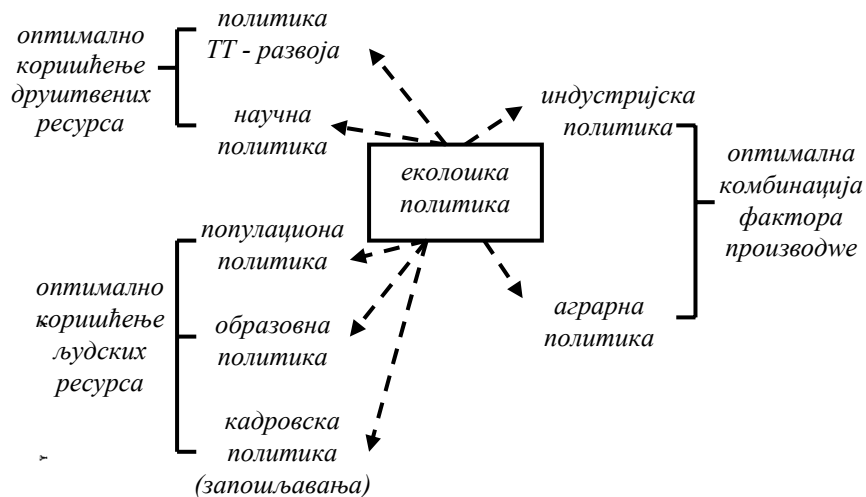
оптимално коришћење друштвених ресурса

политика ТТ - развоја

научна политика

индустријска политика

еколошка политика

оптимална комбинација фактора производwе

популациона политика

оптимално коришћење људских ресурса

образовна политика

аграрна политика

кадровска политика (запошљавања)